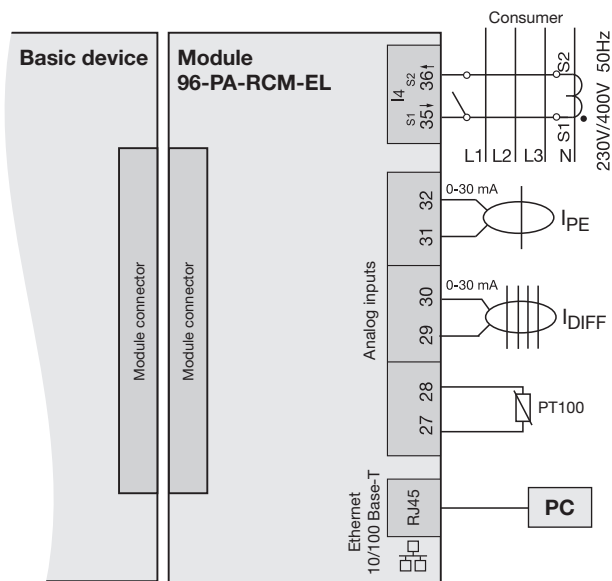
Consumer

Basic device

Module
96-PA-RCM-EL

$I_4$ S2 36 S1 35

L1 L2 L3 N

S1 S2

230V/400V 50Hz

Module connector

Module connector

Analog inputs

0-30 mA

32

31

$I_{PE}$

0-30 mA

30

29

$I_{DIFF}$

28

27

PT100

Ethernet
10/100 Base-T

RJ45

PC